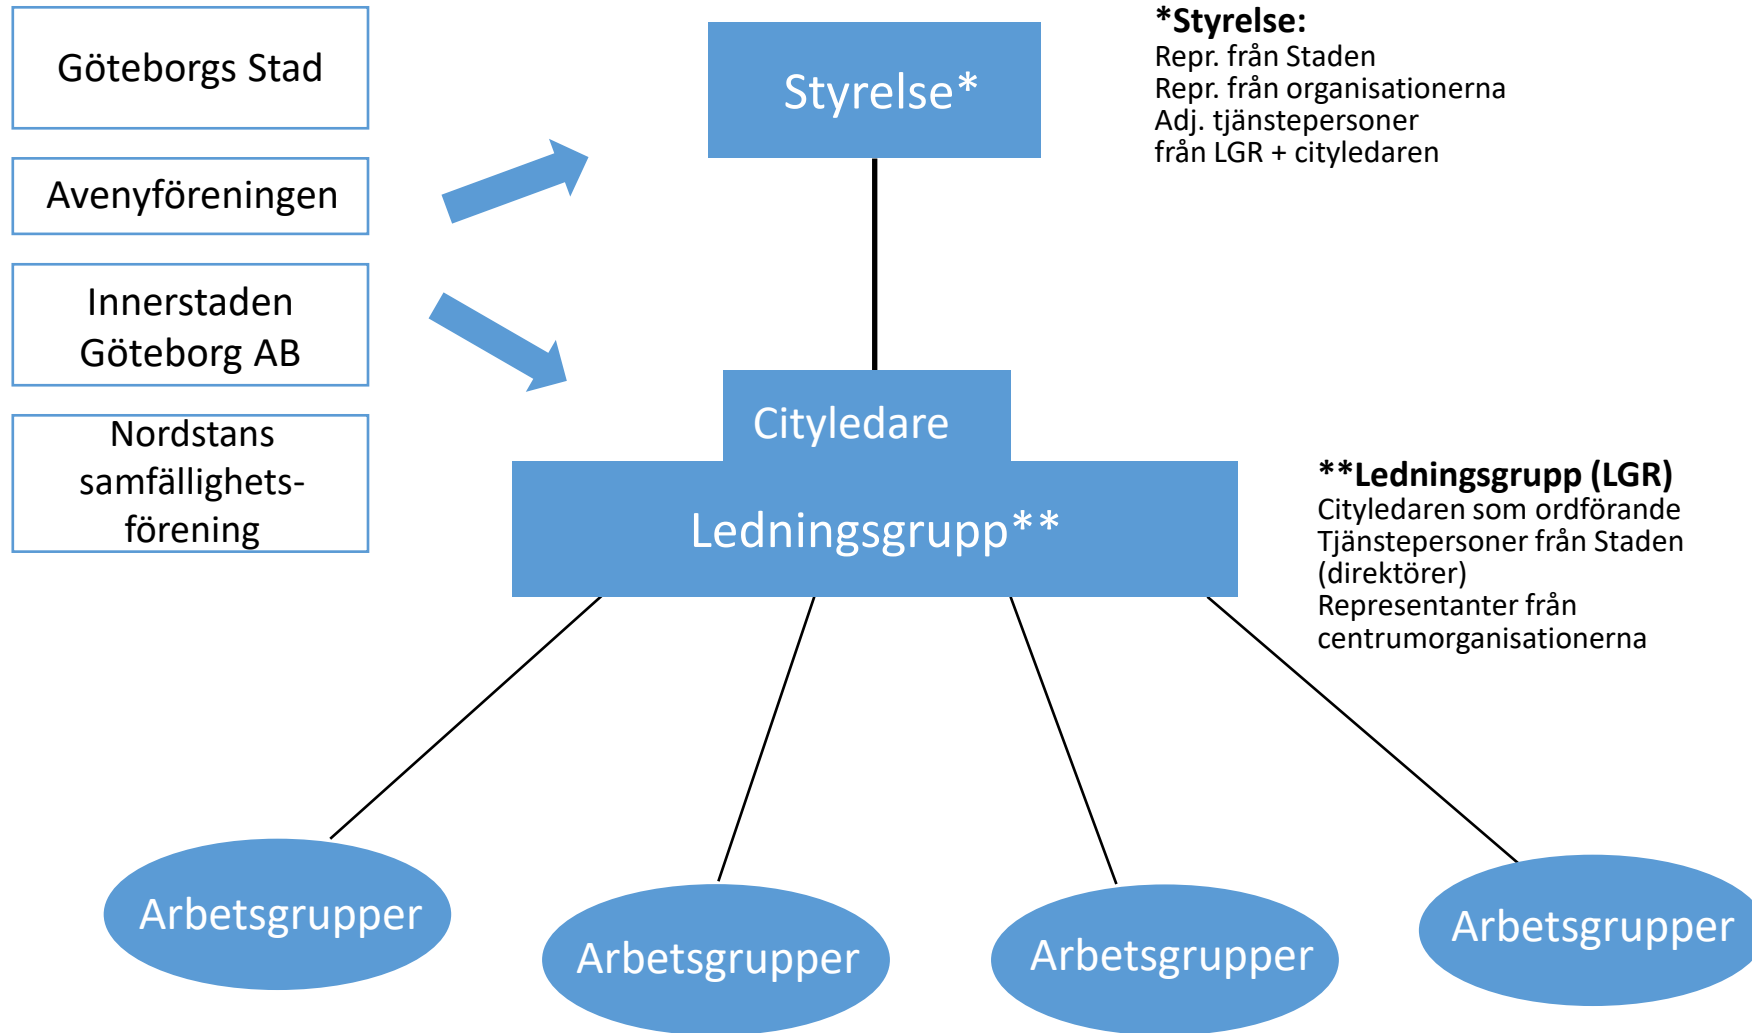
Göteborgs Stad

Avenyföreningen

Innerstaden Göteborg AB

Nordstans samfällighetsförening

Styrelse*

*Styrelse:
Repr. från Staden
Repr. från organisationerna
Adj. tjänstepersoner
från LGR + cityledaren

Cityledare

Ledningsgrupp**

**Ledningsgrupp (LGR)
Cityledaren som ordförande
Tjänstepersoner från Staden (direktörer)
Representanter från centrumorganisationerna

Arbetsgrupper

Arbetsgrupper

Arbetsgrupper

Arbetsgrupper